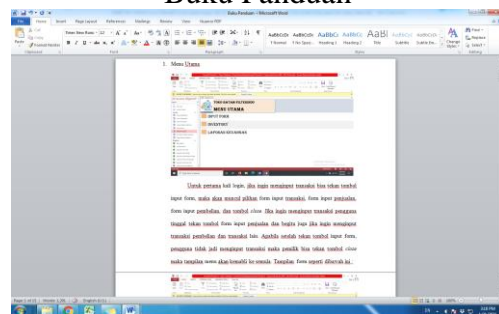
Buku Panduan

Buku Panduan - Microsoft Word

File Home Insert Page Layout References Mailings Review View

1. Menu Utama

TOKO BATAM FILTERINDO
MENU UTAMA
INPUT DATA
INVENTORY
LAPORAN KEUANGAN

Untuk pertama kali login, jika ingin menginput transaksi bisa tekan tombol input form, maka akan muncul pilihan form input transaksi, form input penjualan, form input pembelian, dan tombol close. Jika ingin menginput transaksi pengguna tinggal tekan tombol form input penjualan dan begitu juga jika ingin menginput transaksi pembelian dan transaksi lain. Apabila setelah tekan tombol input form, pengguna tidak jadi menginput transaksi maka pemilik bisa tekan tombol close maka tampilan menu akan kembali ke semula. Tampilan form seperti dibawah ini :